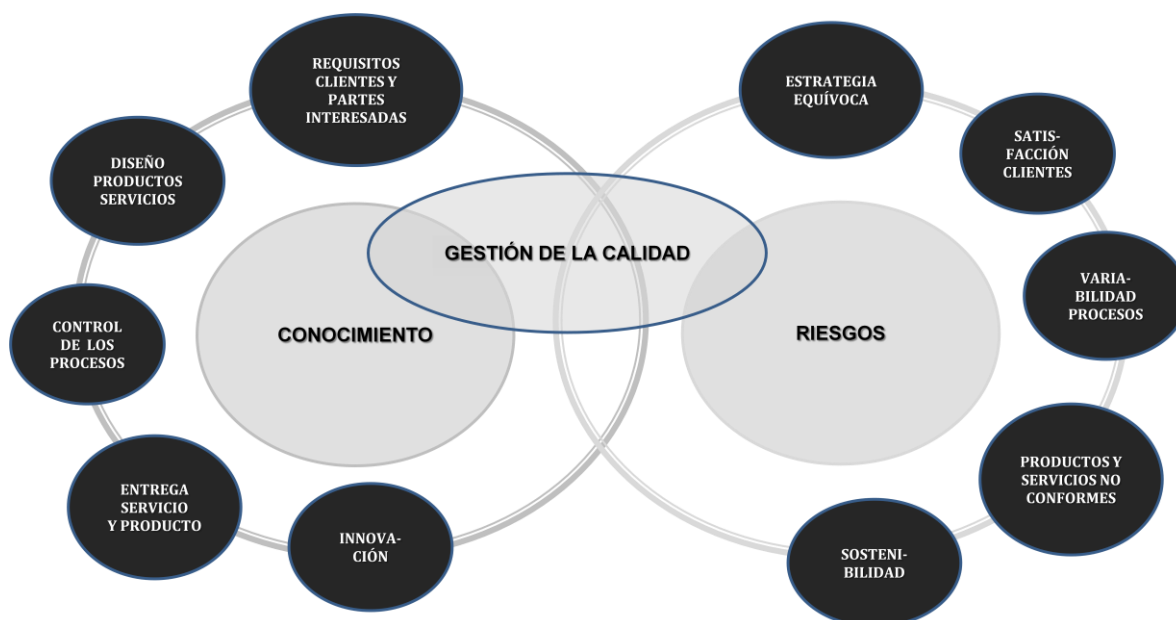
REQUISITOS CLIENTES Y PARTES INTERESADAS

DISEÑO PRODUCTOS SERVICIOS

CONTROL DE LOS PROCESOS

ENTREGA SERVICIO Y PRODUCTO

INNOVACIÓN

GESTIÓN DE LA CALIDAD

CONOCIMIENTO

RIESGOS

ESTRATEGIA EQUÍVOCA

SATISFACCIÓN CLIENTES

VARIABILIDAD PROCESOS

PRODUCTOS Y SERVICIOS NO CONFORMES

SOSTENIBILIDAD